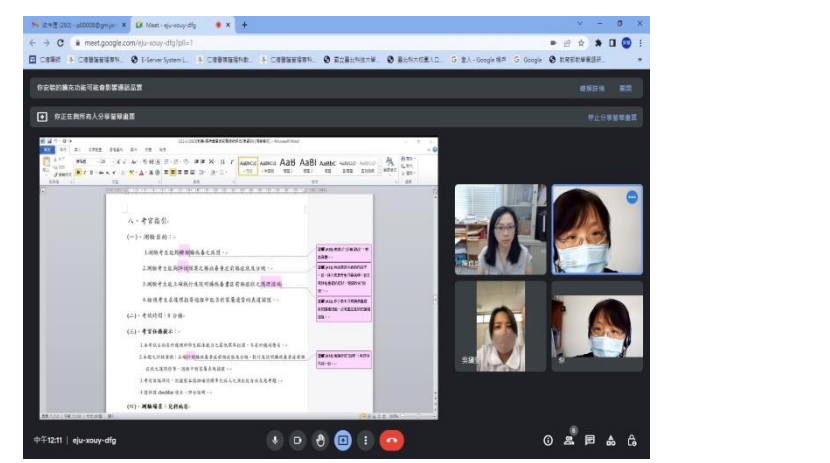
Meet - eju-xouy-dfg

meet.google.com/eju-xouy-dfg?pli=1

Google

你安裝的擴充功能可能會影響通話品質

你正在與所有人分享螢幕畫面

停止分享螢幕畫面

八、考官指引

(一)、測驗目的：

1.測驗考生能判斷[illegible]

2.測驗考生能判斷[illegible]

3.測驗考生能正確執行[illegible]

4.檢視考生表達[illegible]

(二)、考試時間：8 分鐘

(三)、考官任務提示：

(四)、測驗場景、光源角度

AaBbCcI AaBbCcI AaB AaBl AaBbC

中午12:11 | eju-xouy-dfg